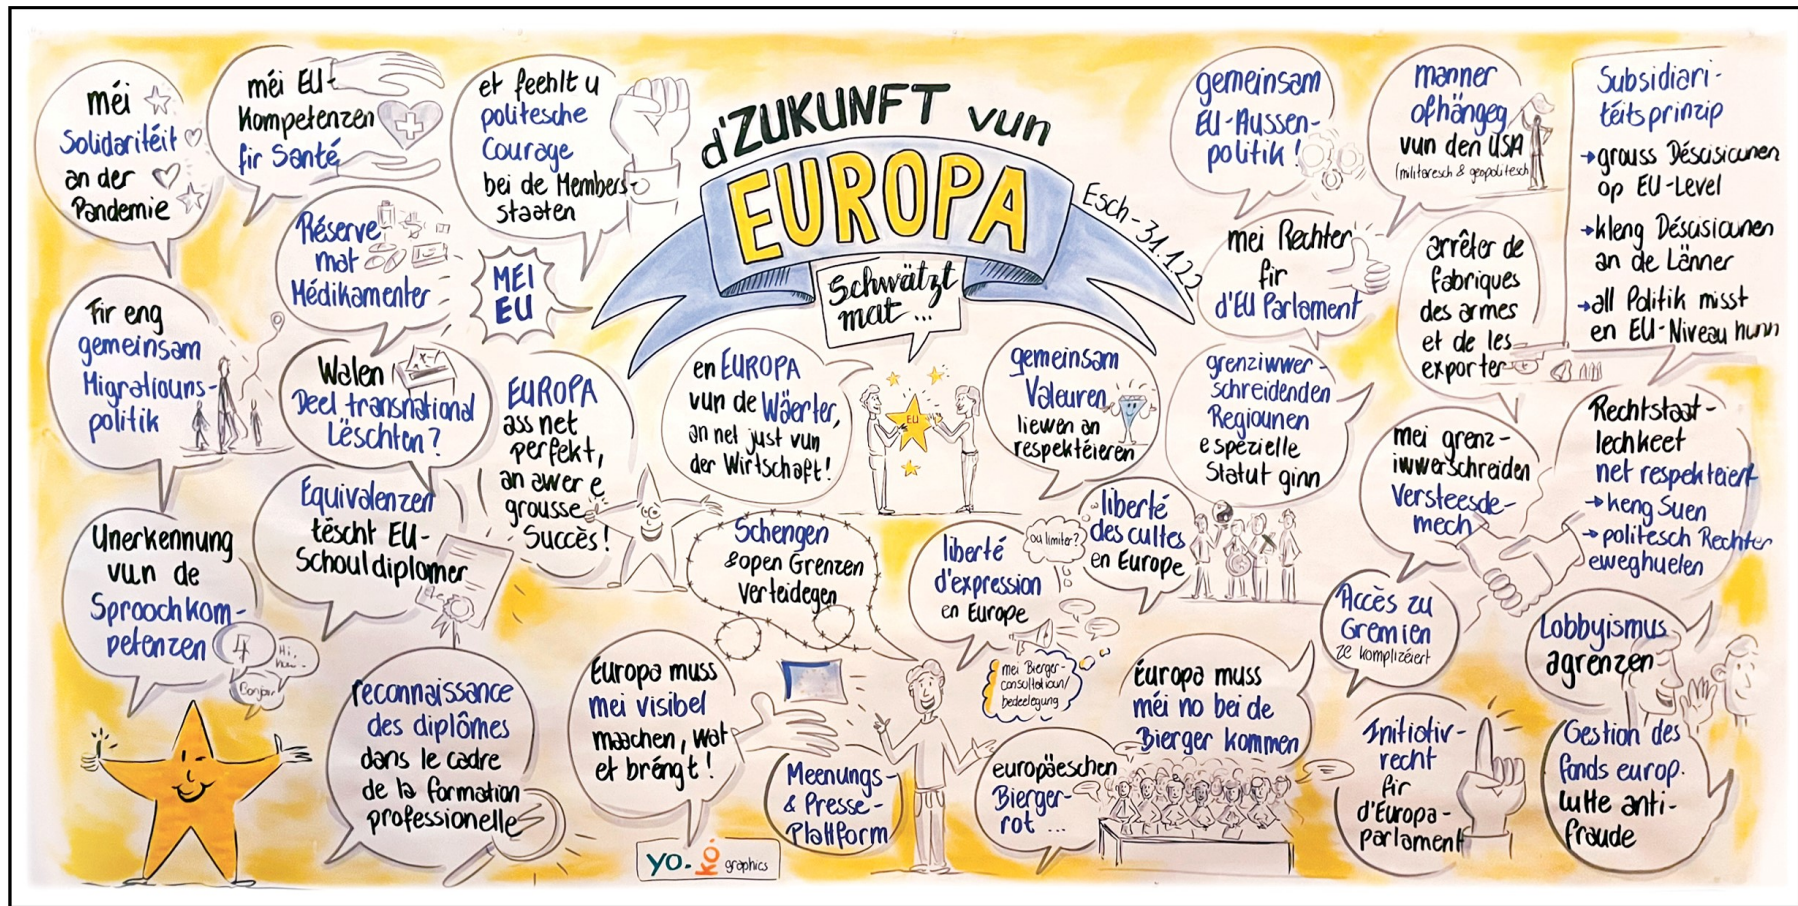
d'ZUKUNFT vun EUROPA

Schwätzt mat ...

Esch - 31.1.22

méi Solidaritéit an der Pandemie

méi EU-Kompetenzen fir Santé

et feehlt u politesche Courage bei de Membersstaaten

Réserve mat Médikamenter

MEI EU

Fir eng gemeinsam Migratiounspolitik

Walen Deel transnational Lëschten?

EUROPA ass net perfekt, an awer e grousse Succès!

en EUROPA vun de Wäerter, an net just vun der Wirtschaft!

EU

gemeinsam Valeuren liewen an respektéieren

gemeinsam EU-Aussenpolitik!

manner ofhängeg vun den USA (militeresch & geopolitesch)

Subsidiaritéitsprinzip
→ grouss Décisiounen op EU-Level
→ kleng Décisiounen an de Länner
→ all Politik misst en EU-Niveau hunn

mei Rechter fir d'EU Parlament

arrêter de fabriques des armes et de les exporter

grenziwwerschreidenden Regiounen e spezielle Statut ginn

Equivalenzen tëscht EU-Schouldiplomer

Unerkennung vun de Sproochkompetenzen

Hi

Bonjour

Schengen & open Grenzen Verteidegen

liberté d'expression en Europe

où limiter?

liberté des cultes en Europe

mei grenziwwerschreiden Versteesdemech

Rechtstaatlechkeet net respektéiert → keng Suen → politesch Rechter ewechhuelen

reconnaissance des diplômes dans le cadre de la formation professionelle

Europa muss mei visibel maachen, wat et brëngt!

mei Bierger-consultatioun/bedeelegung

Europa muss méi no bei de Bierger kommen

Accès zu Gremien ze kompliziéiert

Lobbyismus agrenzen

Meenungs- & Presse-Plattform

europäeschen Bierger-rot ...

Initiativrecht fir d'Europaparlament

Gestion des fonds europ. Lutte anti-fraude

yo.ko graphics